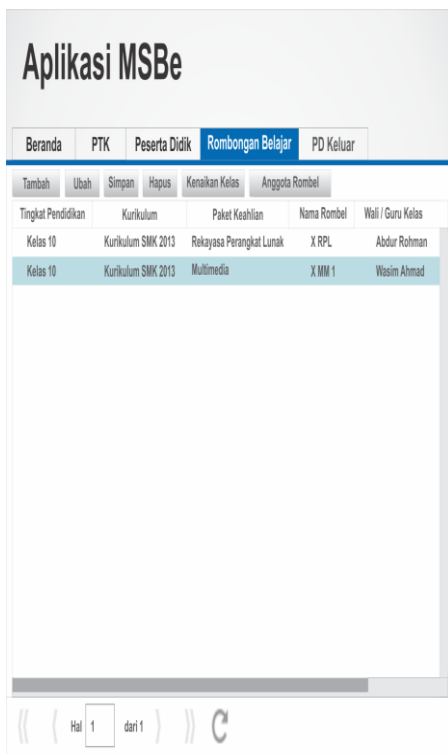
Aplikasi MSBe

Beranda PTK Peserta Didik Rombongan Belajar PD Keluar

Tambah Ubah Simpan Hapus Kenaikan Kelas Anggota Rombel

| Tingkat Pendidikan | Kurikulum | Paket Keahlian | Nama Rombel | Wali / Guru Kelas |
|---|---|---|---|---|
| Kelas 10 | Kurikulum SMK 2013 | Rekayasa Perangkat Lunak | X RPL | Abdur Rohman |
| Kelas 10 | Kurikulum SMK 2013 | Multimedia | X MM 1 | Wasim Ahmad |

Hal 1 dari 1